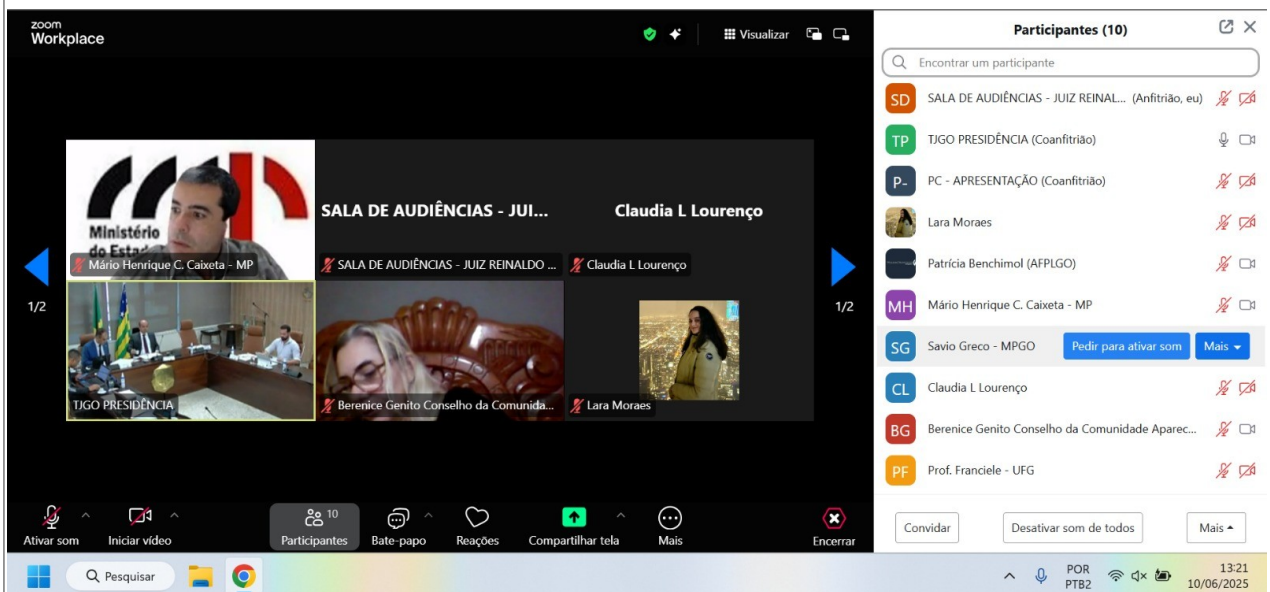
zoom
Workplace

Visualizar

Ministério do Estado

Mário Henrique C. Caixeta - MP

SALA DE AUDIÊNCIAS - JUI...

SALA DE AUDIÊNCIAS - JUIZ REINALDO ...

Claudia L Lourenço

Claudia L Lourenço

1/2

1/2

TJGO PRESIDÊNCIA

Berenice Genito Conselho da Comunida...

Lara Moraes

Participantes (10)

Encontrar um participante

SD SALA DE AUDIÊNCIAS - JUIZ REINAL... (Anfitrião, eu)

TP TJGO PRESIDÊNCIA (Coanfitrião)

P- PC - APRESENTAÇÃO (Coanfitrião)

Lara Moraes

Patrícia Benchimol (AFPLGO)

MH Mário Henrique C. Caixeta - MP

SG Savio Greco - MPGO Pedir para ativar som Mais

CL Claudia L Lourenço

BG Berenice Genito Conselho da Comunidade Aparec...

PF Prof. Franciele - UFG

Convidar Desativar som de todos Mais

Ativar som Iniciar vídeo 10 Participantes Bate-papo Reações Compartilhar tela Mais Encerrar

Pesquisar

POR PTB2

13:21 10/06/2025